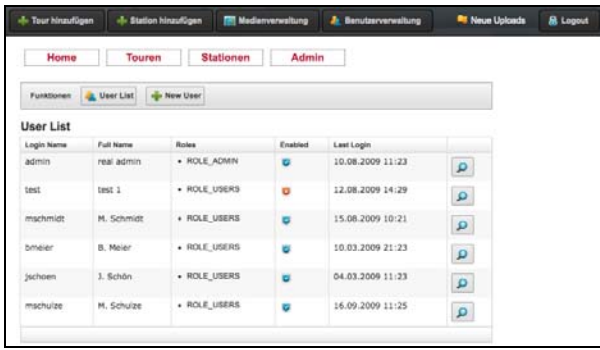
Tour hinzufügen | Station hinzufügen | Medienverwaltung | Benutzerverwaltung | Neue Uploads | Logout

Home | Touren | Stationen | Admin

Funktionen | User List | New User

User List

| Login Name | Full Name | Roles | Enabled | Last Login | |
|---|---|---|---|---|---|
| admin | real admin | • ROLE_ADMIN | | 10.08.2009 11:23 | |
| test | test 1 | • ROLE_USERS | | 12.08.2009 14:29 | |
| mschmidt | M. Schmidt | • ROLE_USERS | | 15.08.2009 10:21 | |
| bmeier | B. Meier | • ROLE_USERS | | 10.03.2009 21:23 | |
| jschoen | J. Schön | • ROLE_USERS | | 04.03.2009 11:23 | |
| mschulze | M. Schulze | • ROLE_USERS | | 16.09.2009 11:25 | |